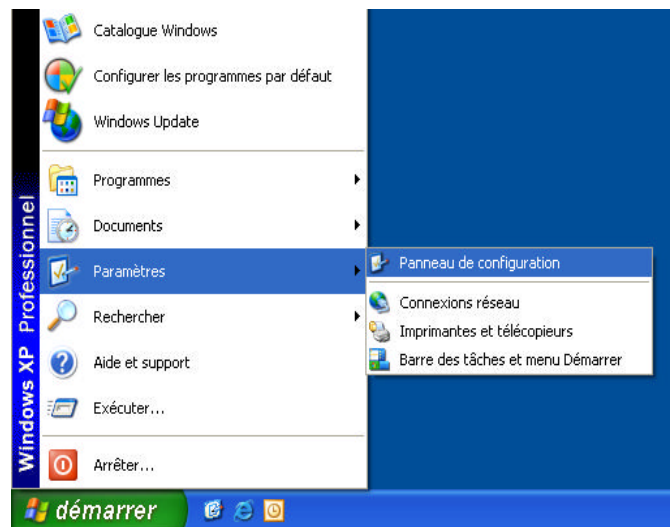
Catalogue Windows

Configurer les programmes par défaut

Windows Update

Programmes

Documents

Paramètres

Rechercher

Aide et support

Exécuter...

Arrêter...

Panneau de configuration

Connexions réseau

Imprimantes et télécopieurs

Barre des tâches et menu Démarrer

Windows XP Professionnel

démarrer